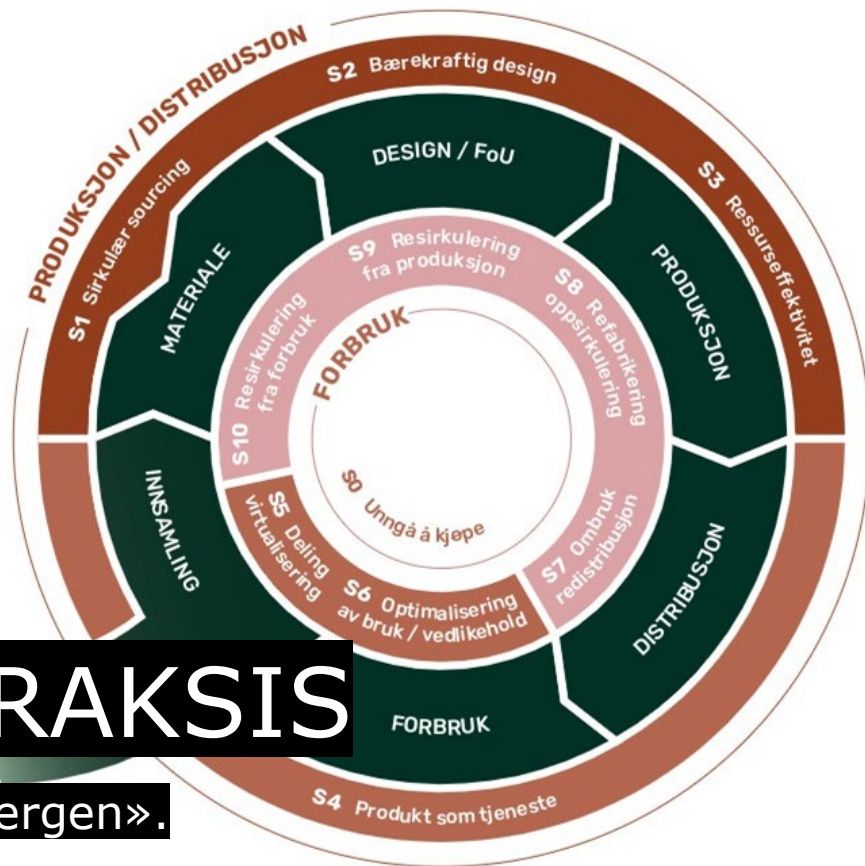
PRODUKSJON / DISTRIBUSJON

S2 Bærekraftig design

DESIGN / FoU

S3 Ressurseffektivitet

S1 Sirkulær sourcing

MATERIALE

PRODUKSJON

S9 Resirkulering fra produksjon

S8 Refabrikering oppsirkulering

S10 Resirkulering fra forbruk

FORBRUK

S0 Unngå å kjøpe

S5 Deling virtualisering

S6 Optimalisering av bruk / vedlikehold

S7 Ombruk redistribusjon

INNSAMLING

DISTRIBUSJON

RAKSIS

FORBRUK

ergen».

S4 Produkt som tjeneste